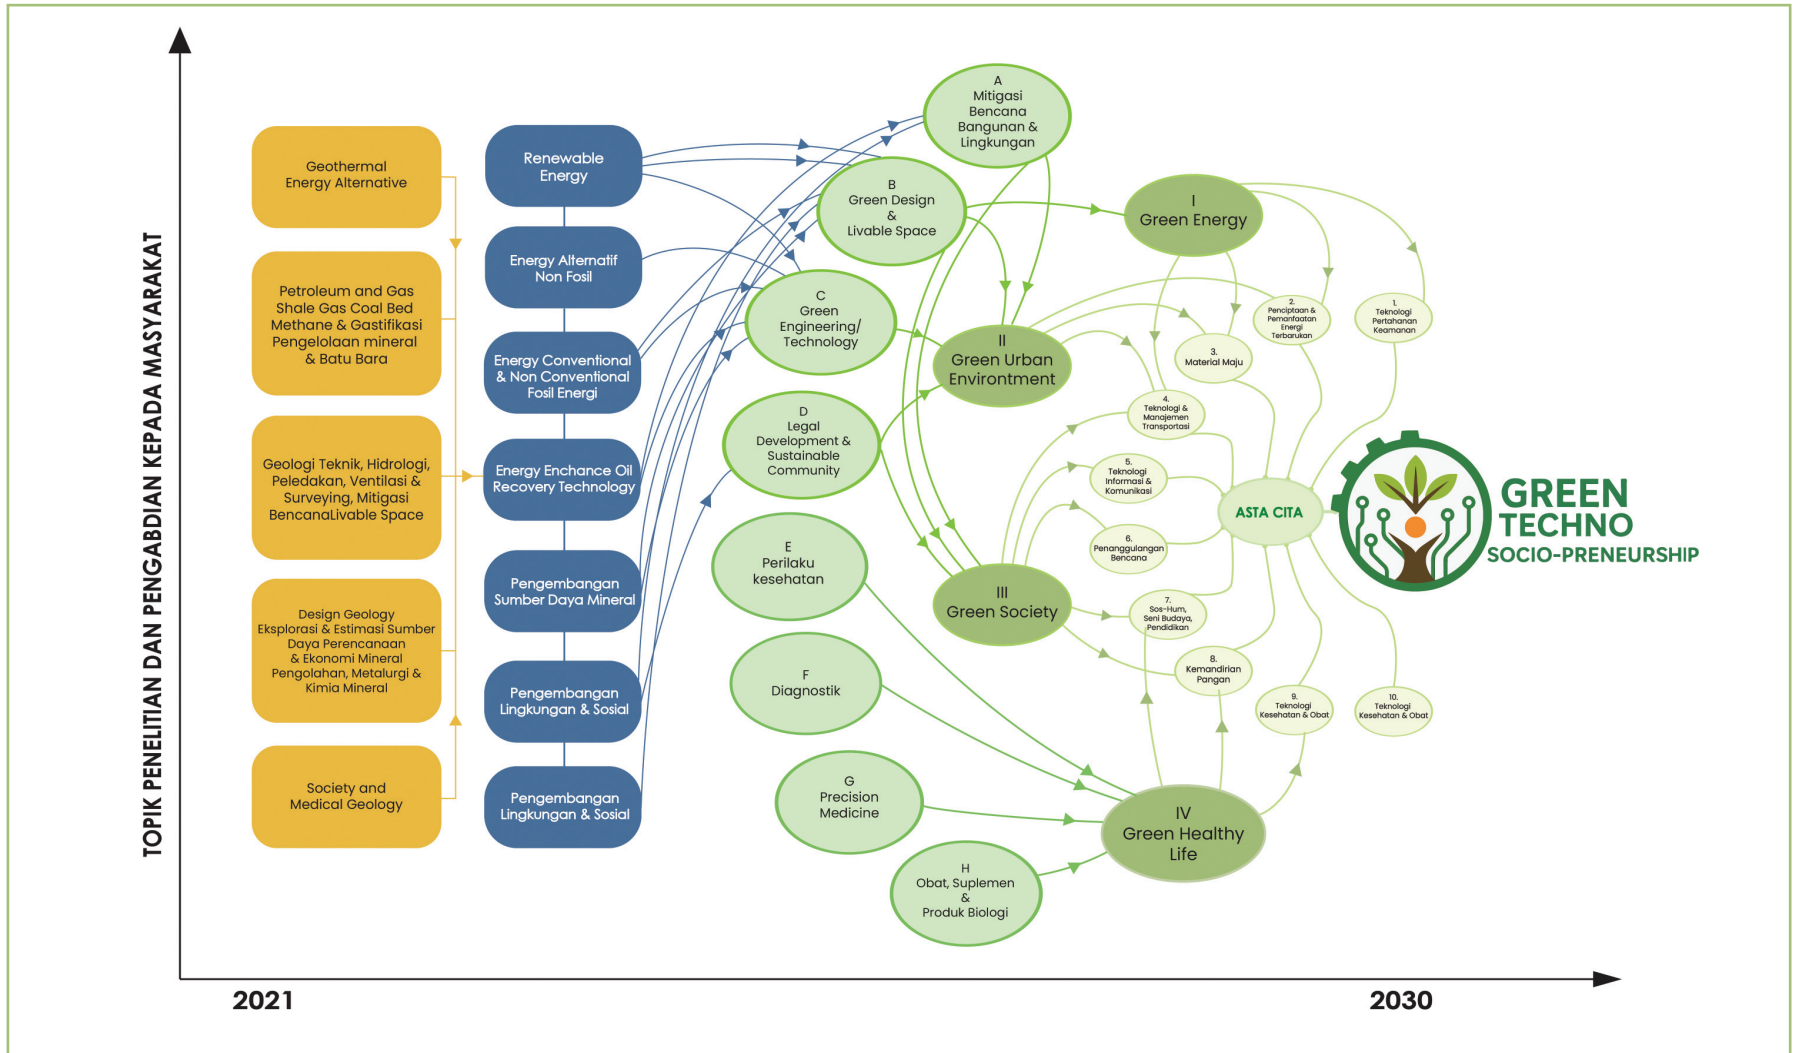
TOPIK PENELITIAN DAN PENGABDIAN KEPADA MASYARAKAT

Geothermal Energy Alternative

Petroleum and Gas Shale Gas Coal Bed Methane & Gastifikasi Pengelolaan mineral & Batu Bara

Geologi Teknik, Hidrologi, Peledakan, Ventilasi & Surveying, Mitigasi BencanaLivable Space

Design Geology Eksplorasi & Estimasi Sumber Daya Perencanaan & Ekonomi Mineral Pengolahan, Metalurgi & Kimia Mineral

Society and Medical Geology

Renewable Energy

Energy Alternatif Non Fosil

Energy Conventional & Non Conventional Fosil Energi

Energy Enchance Oil Recovery Technology

Pengembangan Sumber Daya Mineral

Pengembangan Lingkungan & Sosial

Pengembangan Lingkungan & Sosial

A Mitigasi Bencana Bangunan & Lingkungan

B Green Design & Livable Space

C Green Engineering/ Technology

D Legal Development & Sustainable Community

E Perilaku kesehatan

F Diagnostik

G Precision Medicine

H Obat, Suplemen & Produk Biologi

I Green Energy

II Green Urban Environtment

III Green Society

IV Green Healthy Life

1. Teknologi Pertahanan Keamanan

2. Penciptaan & Pemanfaatan Energi Terbarukan

3. Material Maju

4. Teknologi & Manajemen Transportasi

5. Teknologi Informasi & Komunikasi

6. Penanggulangan Bencana

7. Sos-Hum, Seni Budaya, Pendidikan

8. Kemandirian Pangan

9. Teknologi Kesehatan & Obat

10. Teknologi Kesehatan & Obat

ASTA CITA

GREEN TECHNO SOCIO-PRENEURSHIP

2021

2030